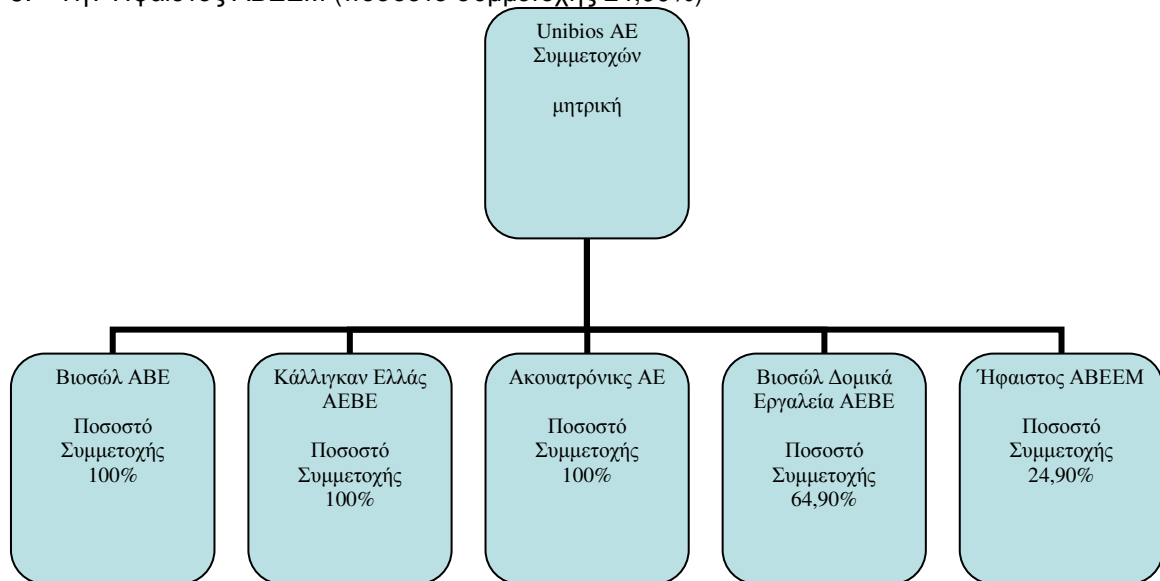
5. Την Ήφαιστος ΑΒΕΕΜ (ποσοστό συμμετοχής 24,90%)

Unibios AE Συμμετοχών

μητρική

Βιοσώλ ΑΒΕ

Ποσοστό Συμμετοχής 100%

Κάλλιγκαν Ελλάς ΑΕΒΕ

Ποσοστό Συμμετοχής 100%

Ακουατρόνικς ΑΕ

Ποσοστό Συμμετοχής 100%

Βιοσώλ Δομικά Εργαλεία ΑΕΒΕ

Ποσοστό Συμμετοχής 64,90%

Ήφαιστος ΑΒΕΕΜ

Ποσοστό Συμμετοχής 24,90%